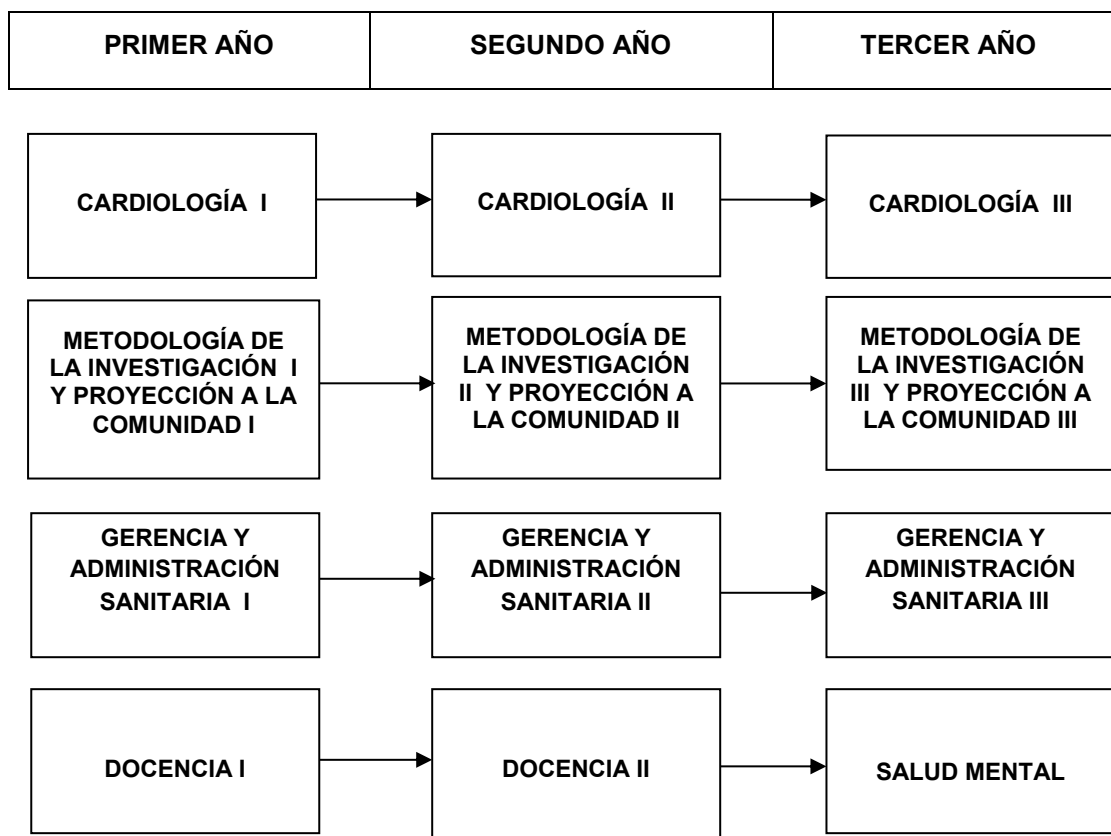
| PRIMER AÑO | SEGUNDO AÑO | TERCER AÑO |
|---|---|---|

CARDIOLOGÍA I

CARDIOLOGÍA II

CARDIOLOGÍA III

METODOLOGÍA DE LA INVESTIGACIÓN I Y PROYECCIÓN A LA COMUNIDAD I

METODOLOGÍA DE LA INVESTIGACIÓN II Y PROYECCIÓN A LA COMUNIDAD II

METODOLOGÍA DE LA INVESTIGACIÓN III Y PROYECCIÓN A LA COMUNIDAD III

GERENCIA Y ADMINISTRACIÓN SANITARIA I

GERENCIA Y ADMINISTRACIÓN SANITARIA II

GERENCIA Y ADMINISTRACIÓN SANITARIA III

DOCENCIA I

DOCENCIA II

SALUD MENTAL